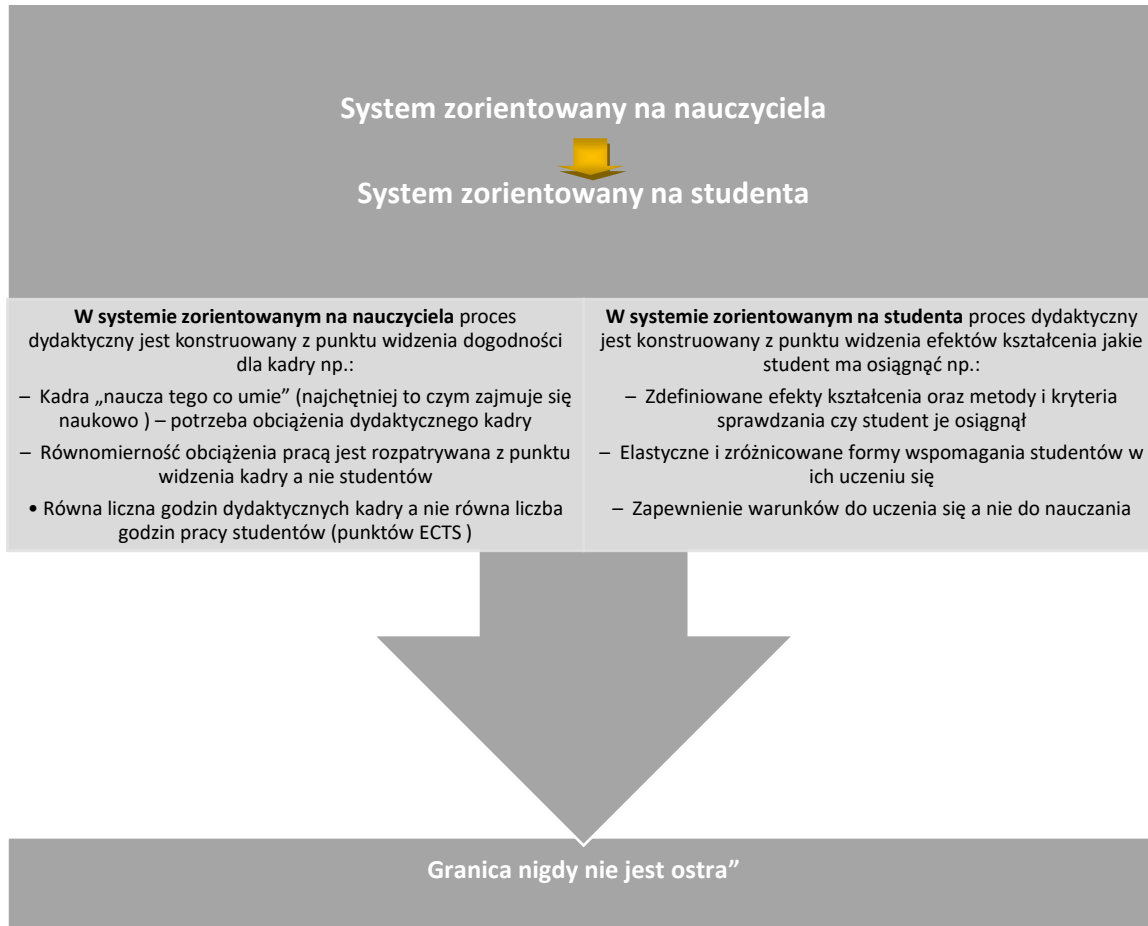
System zorientowany na nauczyciela

System zorientowany na studenta

**W systemie zorientowanym na nauczyciela** proces dydaktyczny jest konstruowany z punktu widzenia dogodności dla kadry np.:

– Kadra „naucza tego co umie" (najchętniej to czym zajmuje się naukowo ) – potrzeba obciążenia dydaktycznego kadry

– Równomierność obciążenia pracą jest rozpatrywana z punktu widzenia kadry a nie studentów

• Równa liczna godzin dydaktycznych kadry a nie równa liczba godzin pracy studentów (punktów ECTS )

**W systemie zorientowanym na studenta** proces dydaktyczny jest konstruowany z punktu widzenia efektów kształcenia jakie student ma osiągnąć np.:

– Zdefiniowane efekty kształcenia oraz metody i kryteria sprawdzania czy student je osiągnął

– Elastyczne i zróżnicowane formy wspomagania studentów w ich uczeniu się

– Zapewnienie warunków do uczenia się a nie do nauczania

Granica nigdy nie jest ostra"